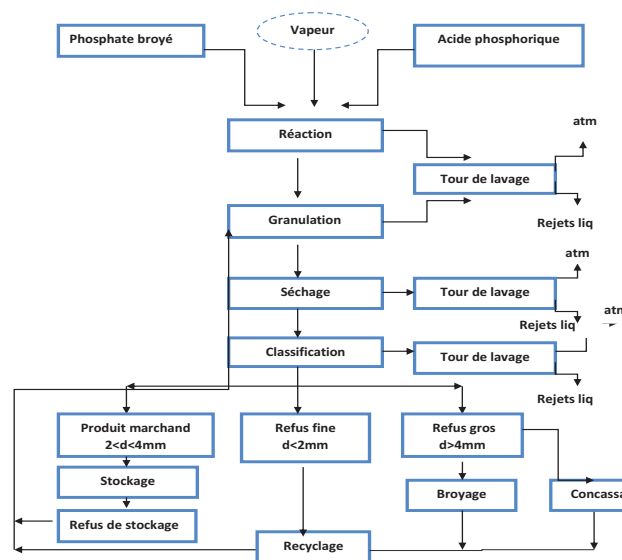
Phosphate broyé

Vapeur

Acide phosphorique

Réaction

atm

Tour de lavage

Rejets liq

Granulation

atm

Séchage

Tour de lavage

Rejets liq

atm

Classification

Tour de lavage

Rejets liq

Produit marchand
2<d<4mm

Refus fine
d<2mm

Refus gros
d>4mm

Stockage

Broyage

Concassa

Refus de stockage

Recyclage